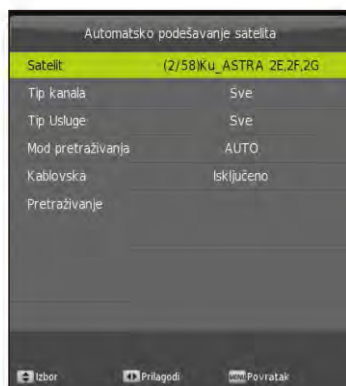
Automatsko podešavanje satelita

| | |
|---|---|
| Satelit | (2/58)Ku_ASTRA 2E,2F,2G |
| Tip kanala | Sve |
| Tip Usluge | Sve |
| Mod pretraživanja | AUTO |
| Kablovska | Isključeno |
| Pretraživanje | |

Izbor  Prilagodi  MENU Povratak